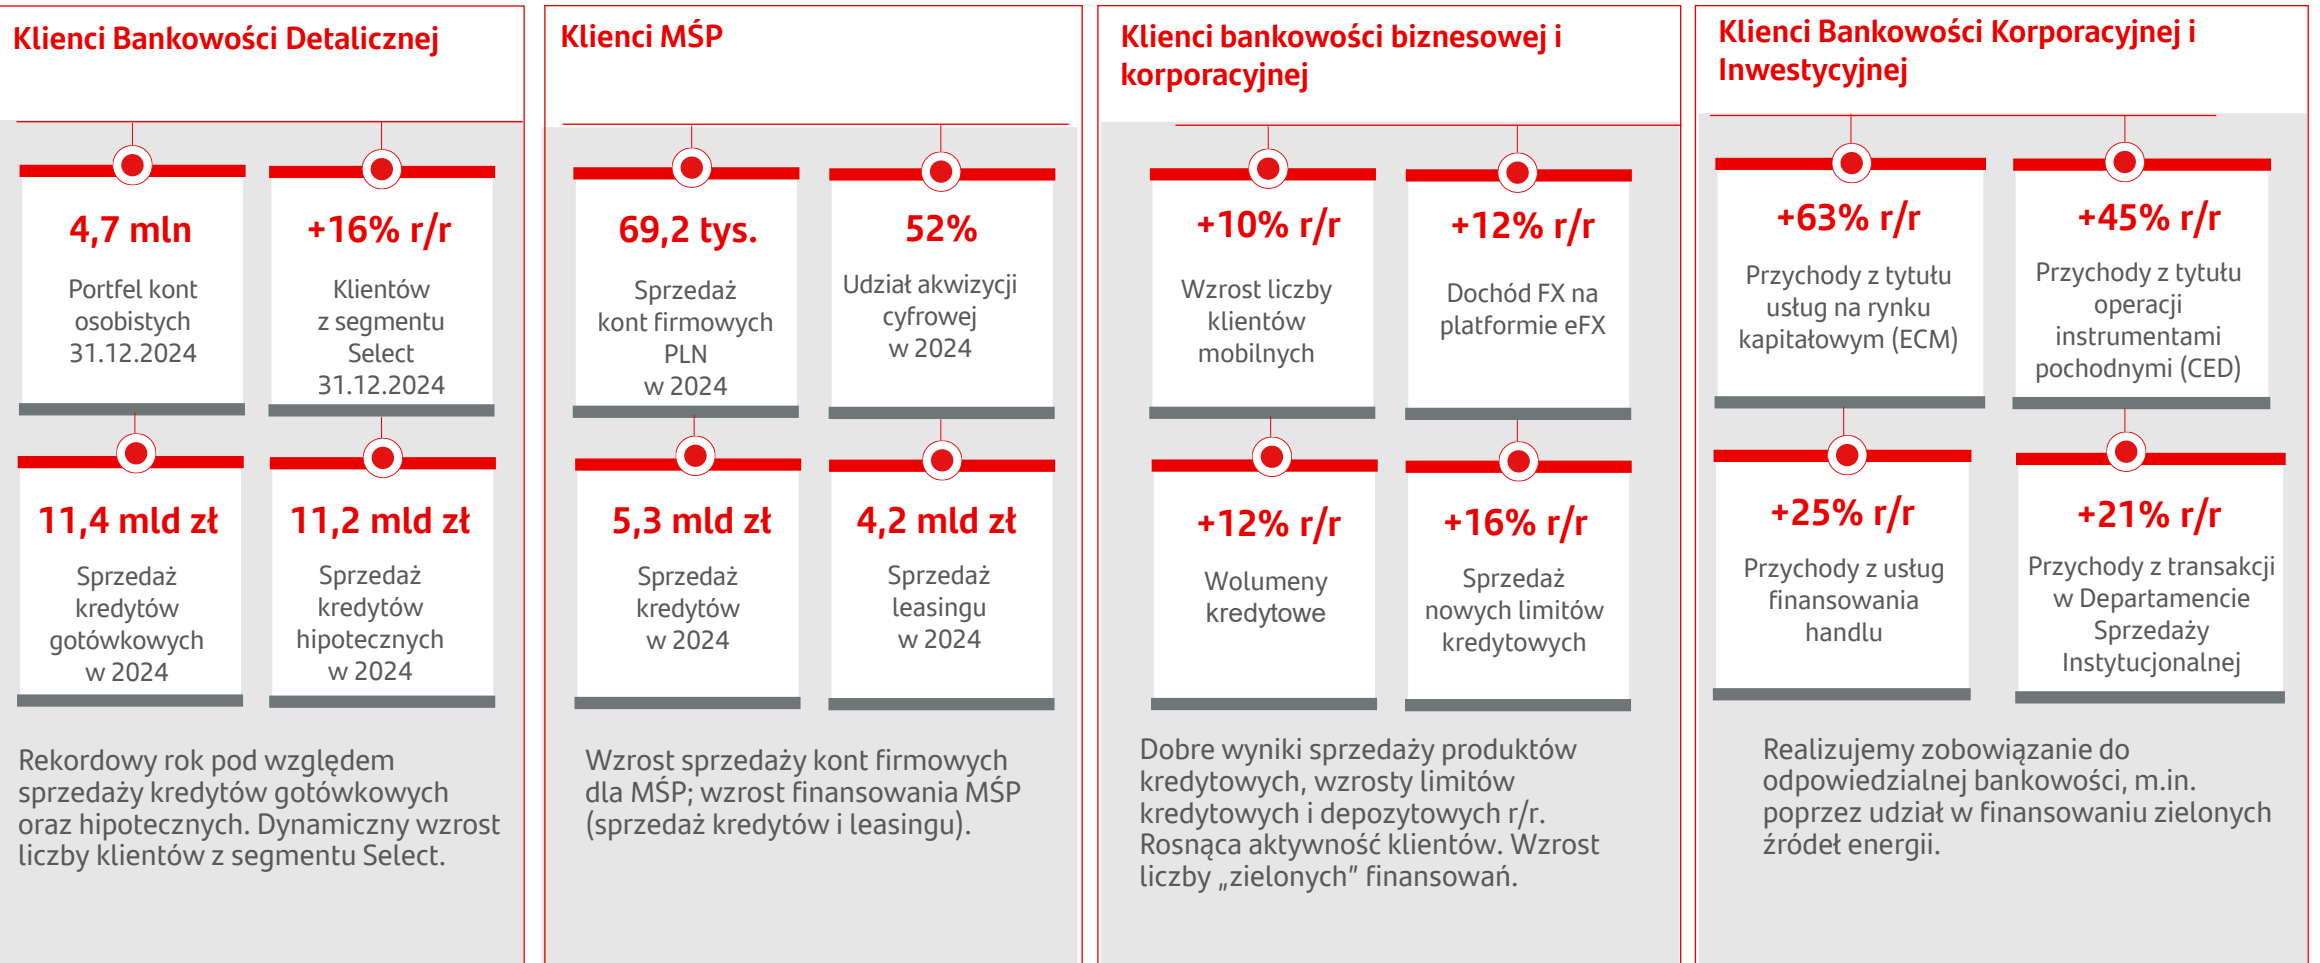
Klienci Bankowości Detalicznej

4,7 mln

Portfel kont osobistych 31.12.2024

+16% r/r

Klientów z segmentu Select 31.12.2024

11,4 mld zł

Sprzedaż kredytów gotówkowych w 2024

11,2 mld zł

Sprzedaż kredytów hipotecznych w 2024

Rekordowy rok pod względem sprzedaży kredytów gotówkowych oraz hipotecznych. Dynamiczny wzrost liczby klientów z segmentu Select.

Klienci MŚP

69,2 tys.

Sprzedaż kont firmowych PLN w 2024

52%

Udział akwizycji cyfrowej w 2024

5,3 mld zł

Sprzedaż kredytów w 2024

4,2 mld zł

Sprzedaż leasingu w 2024

Wzrost sprzedaży kont firmowych dla MŚP; wzrost finansowania MŚP (sprzedaż kredytów i leasingu).

Klienci bankowości biznesowej i korporacyjnej

+10% r/r

Wzrost liczby klientów mobilnych

+12% r/r

Dochód FX na platformie eFX

+12% r/r

Wolumeny kredytowe

+16% r/r

Sprzedaż nowych limitów kredytowych

Dobre wyniki sprzedaży produktów kredytowych, wzrosty limitów kredytowych i depozytowych r/r. Rosnąca aktywność klientów. Wzrost liczby „zielonych" finansowań.

Klienci Bankowości Korporacyjnej i Inwestycyjnej

+63% r/r

Przychody z tytułu usług na rynku kapitałowym (ECM)

+45% r/r

Przychody z tytułu operacji instrumentami pochodnymi (CED)

+25% r/r

Przychody z usług finansowania handlu

+21% r/r

Przychody z transakcji w Departamencie Sprzedaży Instytucjonalnej

Realizujemy zobowiązanie do odpowiedzialnej bankowości, m.in. poprzez udział w finansowaniu zielonych źródeł energii.